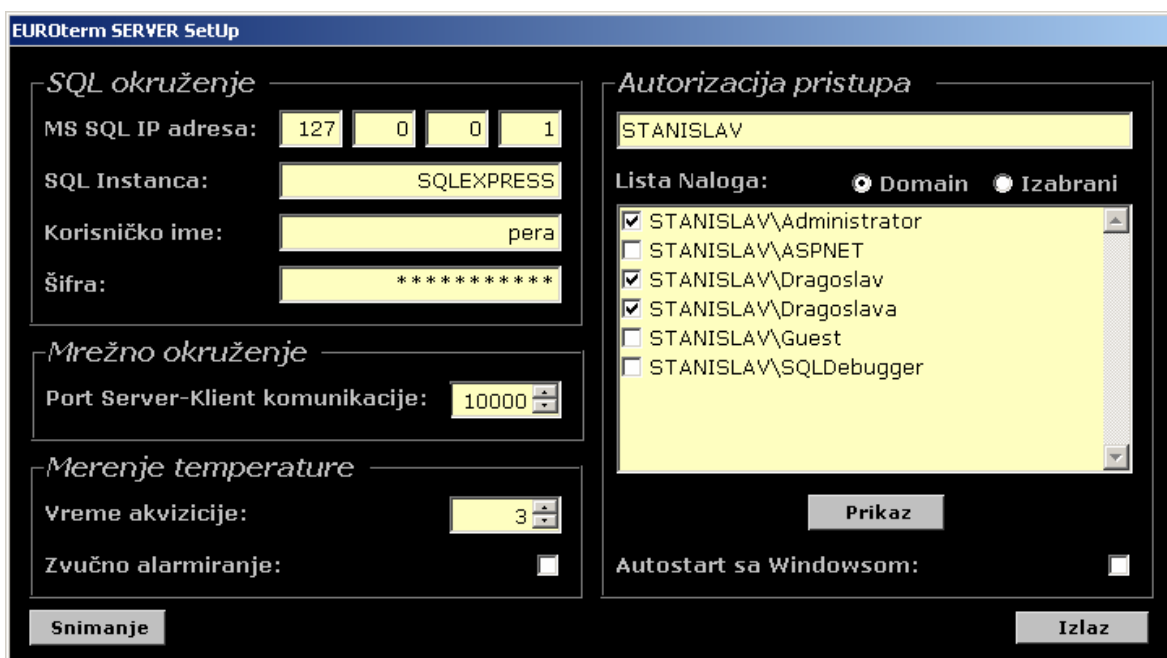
EUROterm SERVER SetUp

SQL okruženje

MS SQL IP adresa: 127 0 0 1

SQL Instanca: SQLEXPRESS

Korisničko ime: pera

Šifra: ***********

Mrežno okruženje

Port Server-Klient komunikacije: 10000

Merenje temperature

Vreme akvizicije: 3

Zvučno alarmiranje:

Autorizacija pristupa

STANISLAV

Lista Naloga: Domain Izabrani

☑ STANISLAV\Administrator
☐ STANISLAV\ASPNET
☑ STANISLAV\Dragoslav
☑ STANISLAV\Dragoslava
☐ STANISLAV\Guest
☐ STANISLAV\SQLDebugger

Prikaz

Autostart sa Windowsom:

Snimanje

Izlaz